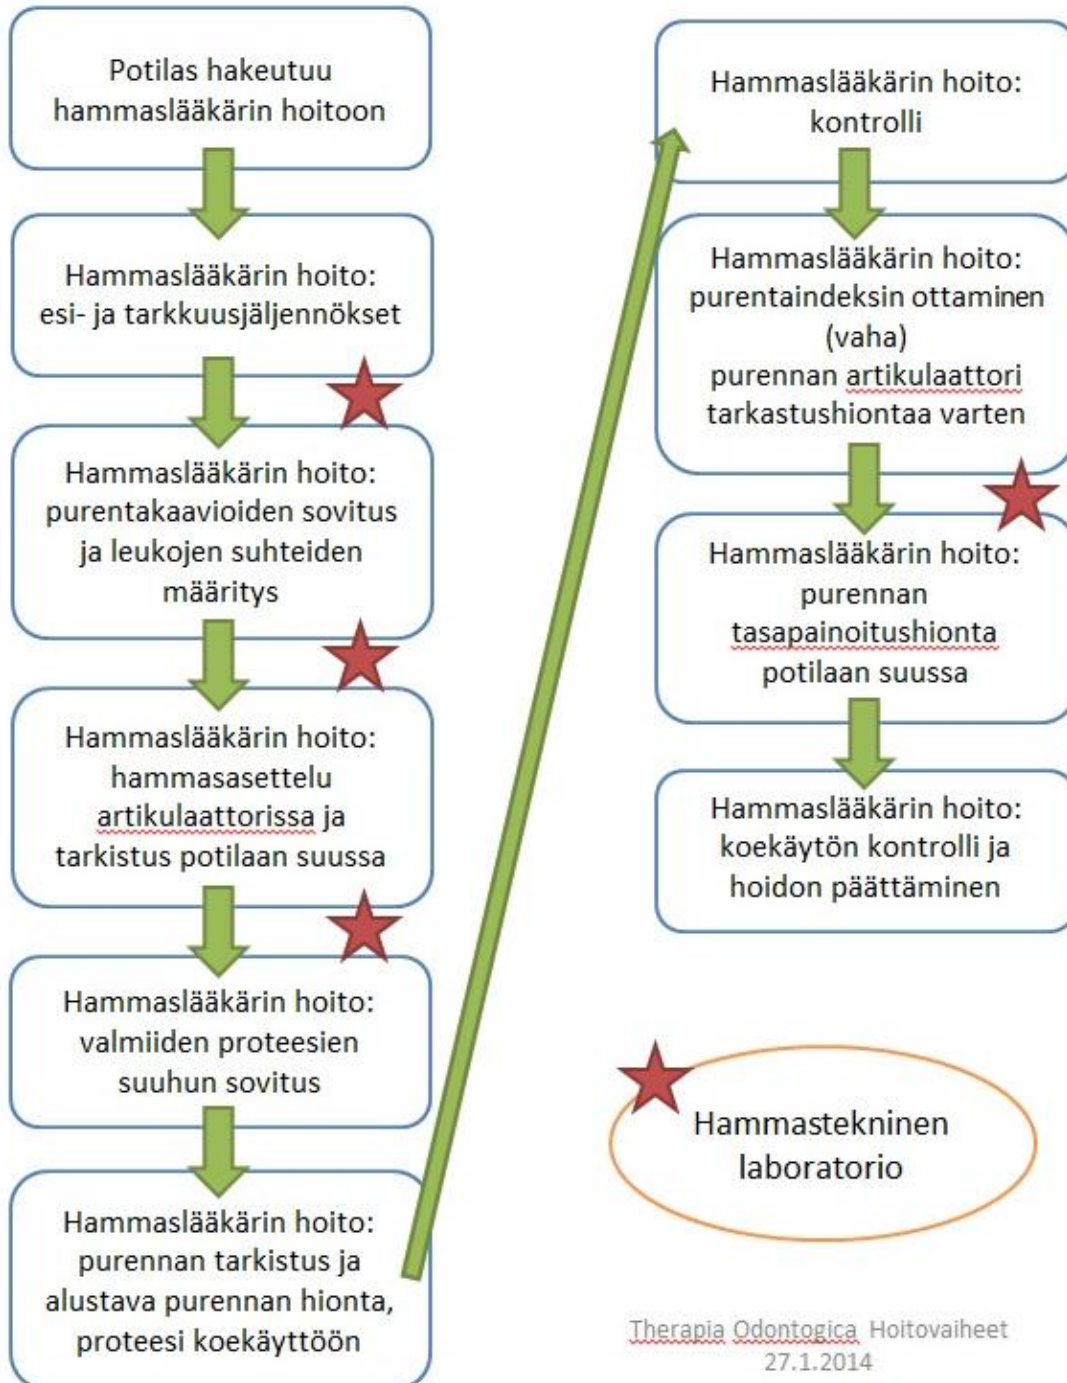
Potilas hakeutuu hammaslääkärin hoitoon

Hammaslääkärin hoito: esi- ja tarkkuusjäljennökset

Hammaslääkärin hoito: purentakaavioiden sovitus ja leukojen suhteiden määritys

Hammaslääkärin hoito: hammasasettelu artikulaattorissa ja tarkistus potilaan suussa

Hammaslääkärin hoito: valmiiden proteesien suuhun sovitus

Hammaslääkärin hoito: purennan tarkistus ja alustava purennan hionta, proteesi koekäyttöön

Hammaslääkärin hoito: kontrolli

Hammaslääkärin hoito: purentaindeksin ottaminen (vaha) purennan artikulaattori tarkastushiontaa varten

Hammaslääkärin hoito: purennan tasapainoitushionta potilaan suussa

Hammaslääkärin hoito: koekäytön kontrolli ja hoidon päättäminen

Hammastekninen laboratorio

Therapia Odontogica Hoitovaiheet 27.1.2014